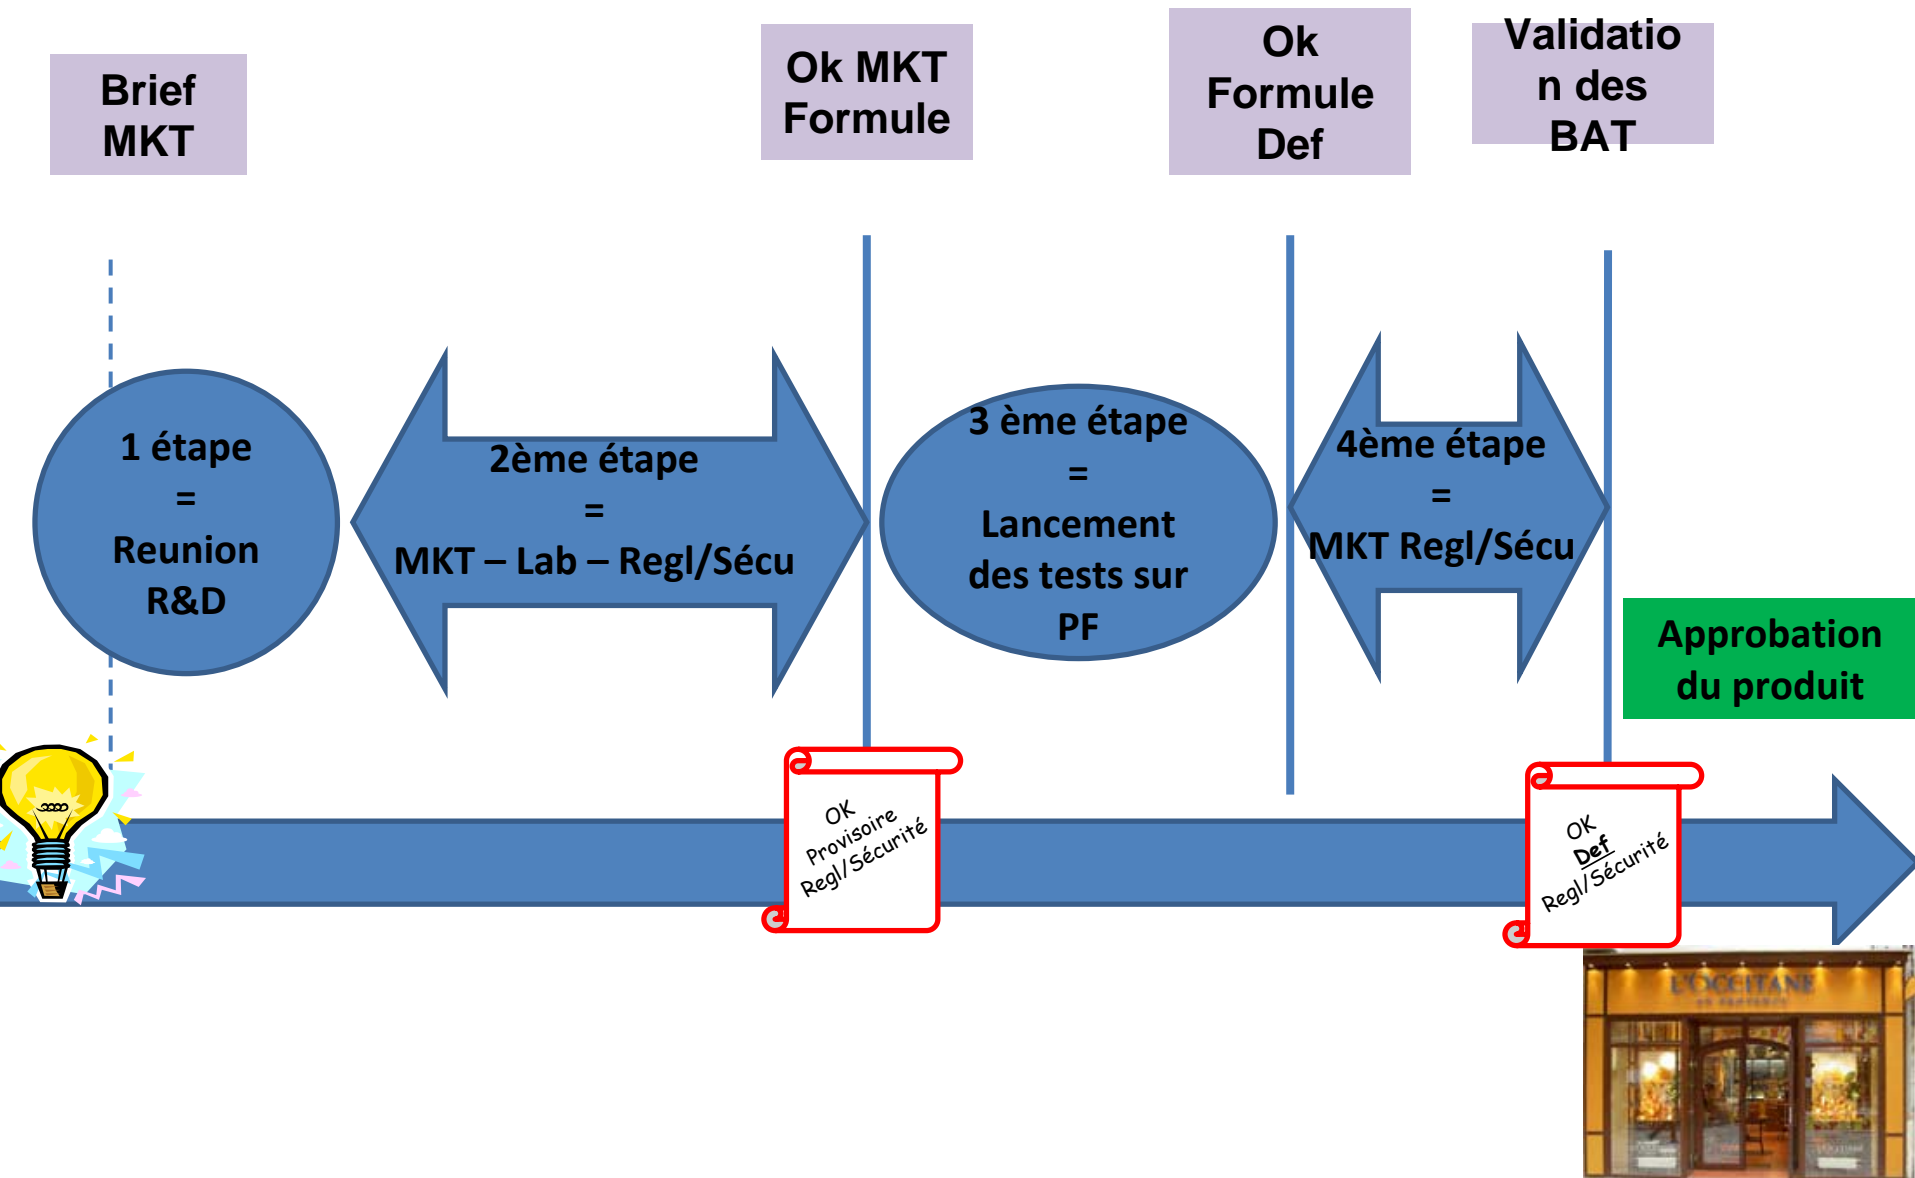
Brief MKT

Ok MKT Formule

Ok Formule Def

Validation des BAT

1 étape = Reunion R&D

2ème étape = MKT – Lab – Regl/Sécu

3 ème étape = Lancement des tests sur PF

4ème étape = MKT Regl/Sécu

Approbation du produit

OK Provisoire Regl/Sécurité

OK Def Regl/Sécurité

L'OCCITANE